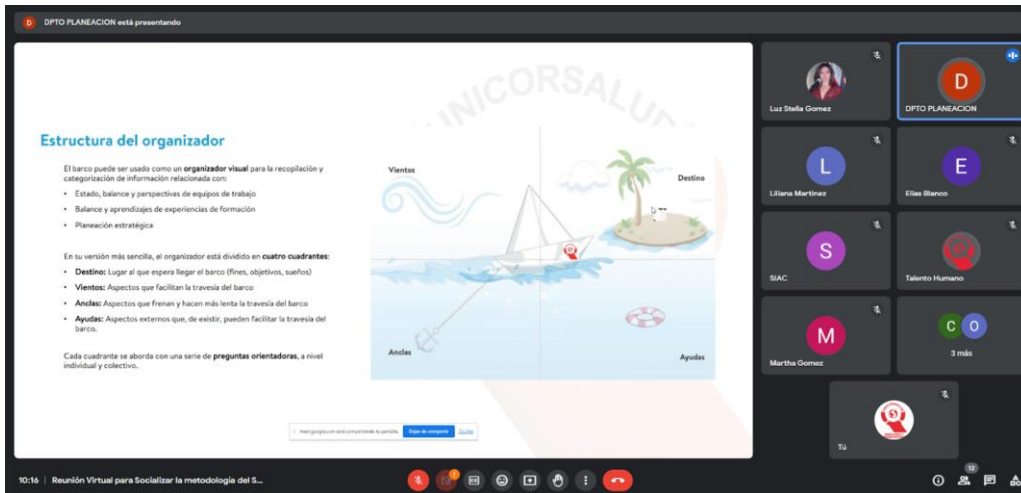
D DPTO PLANEACION está presentando

UNICORSALUD

Estructura del organizador

El barco puede ser usado como un organizador visual para la recopilación y categorización de información relacionada con:

- Estado, balance y perspectivas de equipos de trabajo
- Balance y aprendizajes de experiencias de formación
- Planeación estratégica

En su versión más sencilla, el organizador está dividido en cuatro cuadrantes:

- Destino: Lugar al que espera llegar el barco (fines, objetivos, sueños)
- Vientos: Aspectos que facilitan la travesía del barco
- Anclas: Aspectos que frenan y hacen más lenta la travesía del barco
- Ayudas: Aspectos externos que, de existir, pueden facilitar la travesía del barco.

Cada cuadrante se aborda con una serie de preguntas orientadoras, a nivel individual y colectivo.

Vientos

Destino

Anclas

Ayudas

meet.google.com está compartiendo tu pantalla. Dejar de compartir Ocultar

Luz Stella Gomez

D DPTO PLANEACION

L Liliana Martinez

E Elias Blanco

S SIAC

Talento Humano

M Martha Gomez

C O 3 más

Tú

10:16 | Reunión Virtual para Socializar la metodología del S...

12